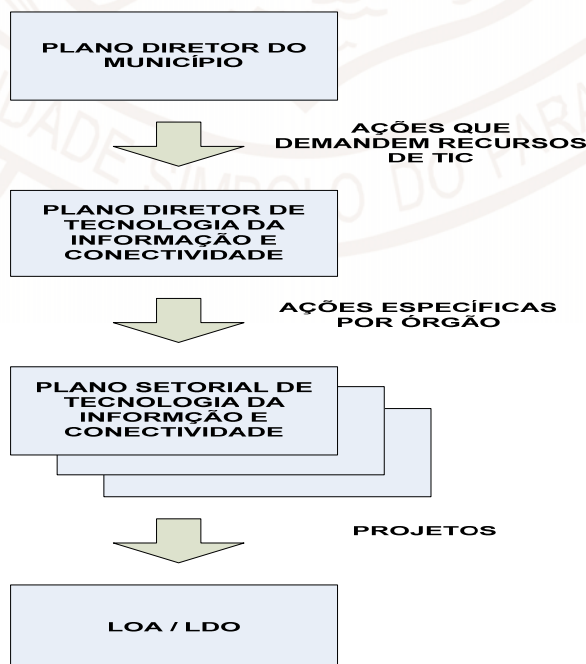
PLANO DIRETOR DO MUNICÍPIO

AÇÕES QUE DEMANDEM RECURSOS DE TIC

PLANO DIRETOR DE TECNOLOGIA DA INFORMAÇÃO E CONECTIVIDADE

AÇÕES ESPECÍFICAS POR ÓRGÃO

PLANO SETORIAL DE TECNOLOGIA DA INFORMÇÃO E CONECTIVIDADE

PROJETOS

LOA / LDO